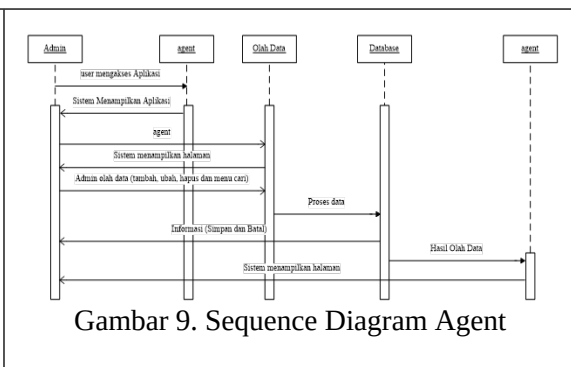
Admin

agent

Olah Data

Database

agent

user mengakses Aplikasi

Sistem Menampilkan Aplikasi

agent

Sistem menampilkan halaman

Admin olah data (tambah, ubah, hapus dan menu cari)

Proses data

Informasi (Simpan dan Batal)

Hasil Olah Data

Sistem menampilkan halaman

Gambar 9. Sequence Diagram Agent